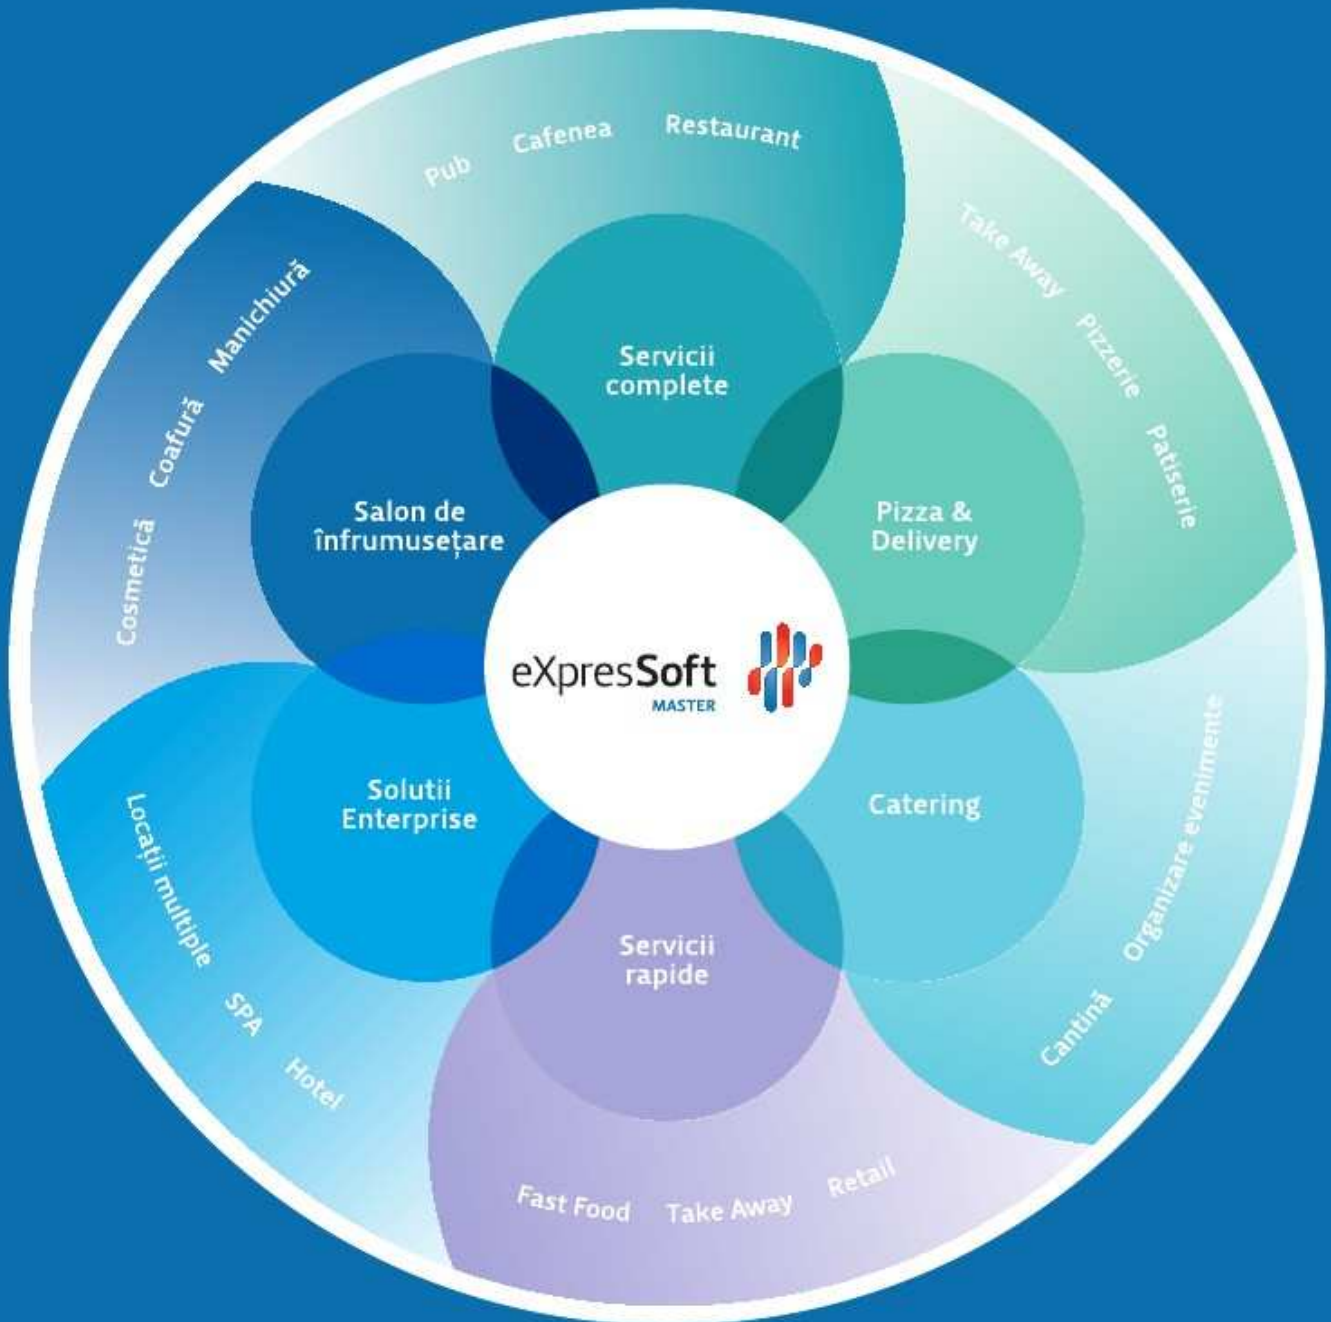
Pub Cafenea Restaurant

Servicii complete

Take Away Pizzerie Patiserie

Pizza & Delivery

Manichiură Coafură Cosmetică

Salon de înfrumusețare

eXpresSoft MASTER

Solutii Enterprise

Catering

Organizare evenimente Cantină

Locații multiple SPA Hotel

Servicii rapide

Fast Food Take Away Retail